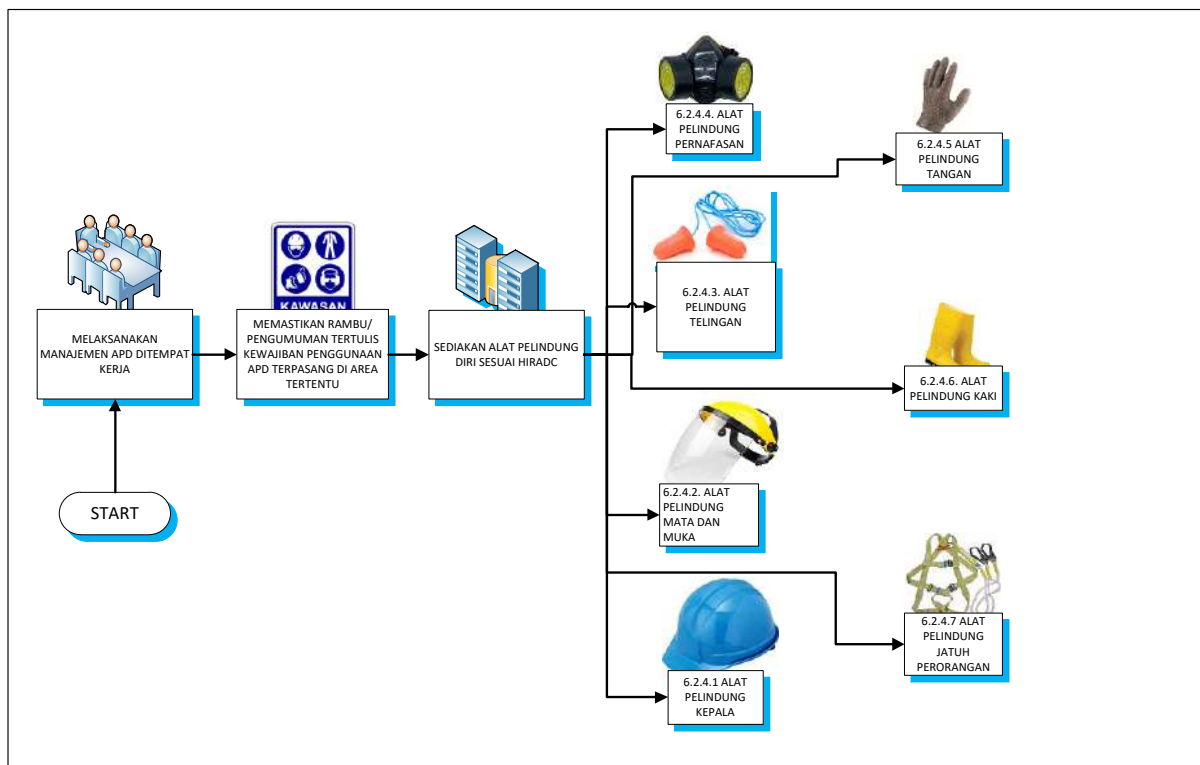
MELAKSANAKAN MANAJEMEN APD DITEMPAT KERJA

KAWASAN

MEMASTIKAN RAMBU/ PENGUMUMAN TERTULIS KEWAJIBAN PENGGUNAAN APD TERPASANG DI AREA TERTENTU

SEDIAKAN ALAT PELINDUNG DIRI SESUAI HIRADC

START

6.2.4.4. ALAT PELINDUNG PERNAFASAN

6.2.4.5 ALAT PELINDUNG TANGAN

6.2.4.3. ALAT PELINDUNG TELINGAN

6.2.4.6. ALAT PELINDUNG KAKI

6.2.4.2. ALAT PELINDUNG MATA DAN MUKA

6.2.4.7 ALAT PELINDUNG JATUH PERORANGAN

6.2.4.1 ALAT PELINDUNG KEPALA